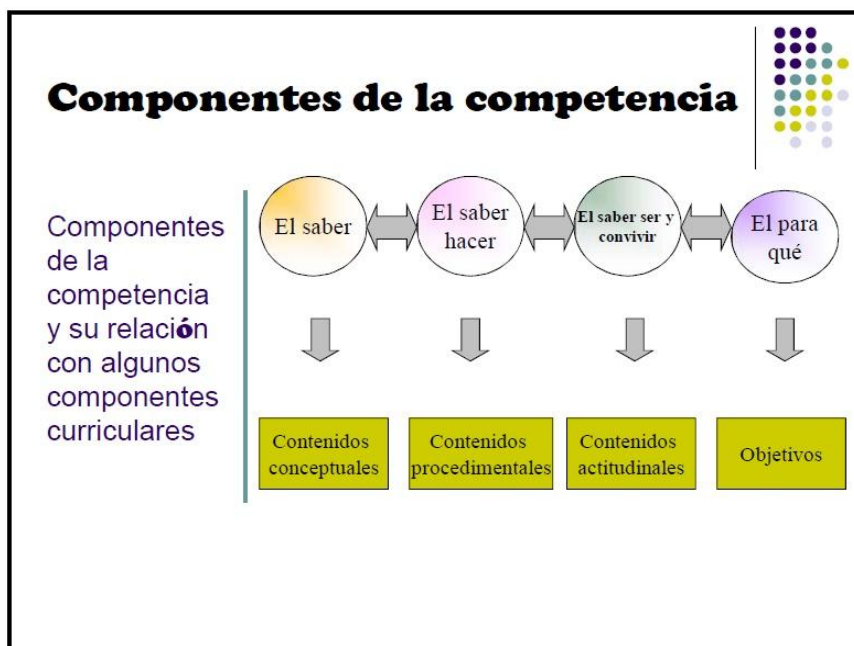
Componentes de la competencia

Componentes de la competencia y su relación con algunos componentes curriculares

El saber

El saber hacer

El saber ser y convivir

El para qué

Contenidos conceptuales

Contenidos procedimentales

Contenidos actitudinales

Objetivos